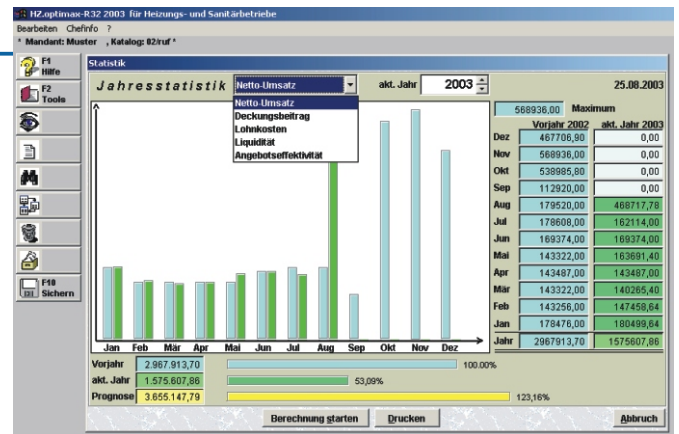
HZ.optimax-R32 2003 für Heizungs- und Sanitärbetriebe
Bearbeiten Chefinfo ?
* Mandant: Muster , Katalog: 02/ruf *

F1 Hilfe
F2 Tools
F10 Sichern

Statistik
Jahresstatistik
Netto-Umsatz
Netto-Umsatz
Deckungsbeitrag
Lohnkosten
Liquidität
Angebotseffektivität
akt. Jahr 2003
25.08.2003

568936,00 Maximum

| | Vorjahr 2002 | akt. Jahr 2003 |
|---|---|---|
| Dez | 467706,90 | 0,00 |
| Nov | 568936,00 | 0,00 |
| Okt | 538985,80 | 0,00 |
| Sep | 112920,00 | 0,00 |
| Aug | 179520,00 | 468717,78 |
| Jul | 178608,00 | 162114,00 |
| Jun | 169374,00 | 169374,00 |
| Mai | 143322,00 | 163691,40 |
| Apr | 143487,00 | 143487,00 |
| Mär | 143322,00 | 140265,40 |
| Feb | 143256,00 | 147458,64 |
| Jan | 178476,00 | 180499,64 |
| Jahr | 2967913,70 | 1575607,86 |

Jan Feb Mär Apr Mai Jun Jul Aug Sep Okt Nov Dez

Vorjahr 2.967.913,70 100,00%
akt. Jahr 1.575.607,86 53,09%
Prognose 3.655.147,79 123,16%

Berechnung starten
Drucken
Abbruch